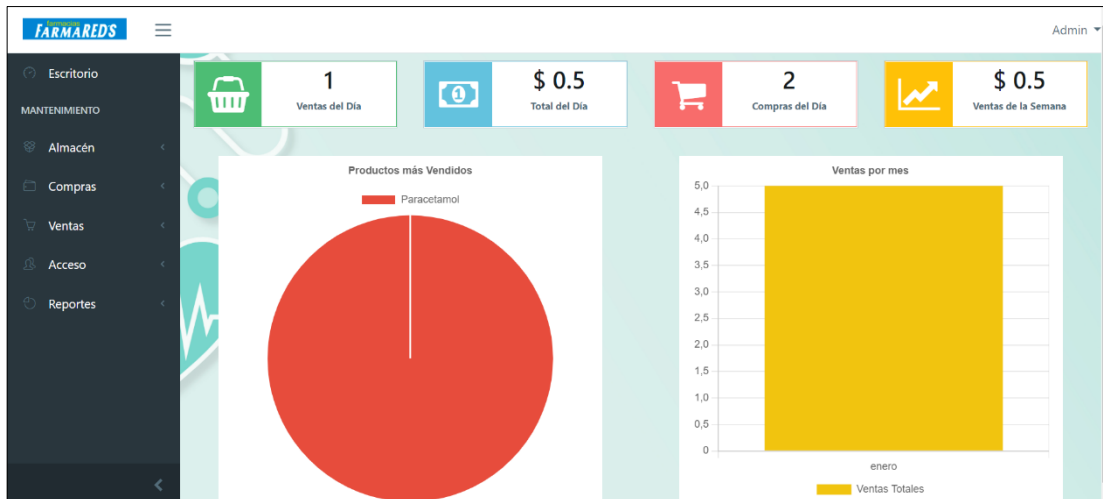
Farmacias
FARMAREDS

Admin

Escritorio
MANTENIMIENTO
Almacén
Compras
Ventas
Acceso
Reportes

1
Ventas del Día

$ 0.5
Total del Día

2
Compras del Día

$ 0.5
Ventas de la Semana

Productos más Vendidos
Paracetamol

Ventas por mes
5,0
4,5
4,0
3,5
3,0
2,5
2,0
1,5
1,0
0,5
0
enero
Ventas Totales